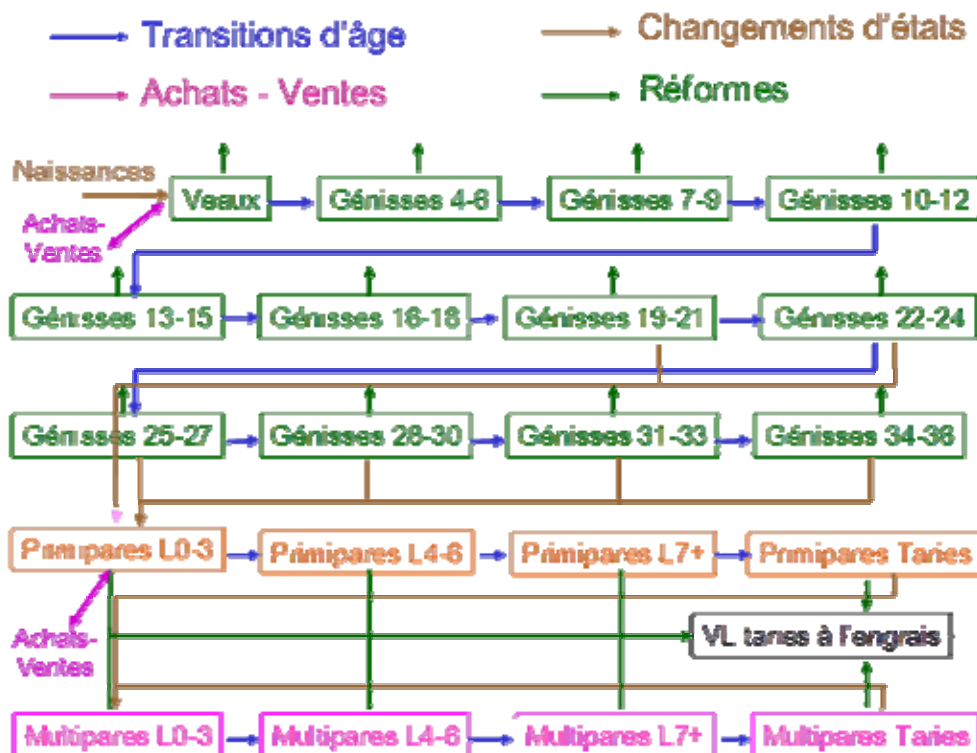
Transitions d'âge
Changements d'états
Achats - Ventes
Réformes

Naissances
Achats-Ventes
Veaux
Génisses 4-6
Génisses 7-9
Génisses 10-12
Génisses 13-15
Génisses 16-18
Génisses 19-21
Génisses 22-24
Génisses 25-27
Génisses 28-30
Génisses 31-33
Génisses 34-36
Primipares L0-3
Primipares L4-6
Primipares L7+
Primipares Taries
Achats-Ventes
VL taries à l'engrais
Multipares L0-3
Multipares L4-6
Multipares L7+
Multipares Taries